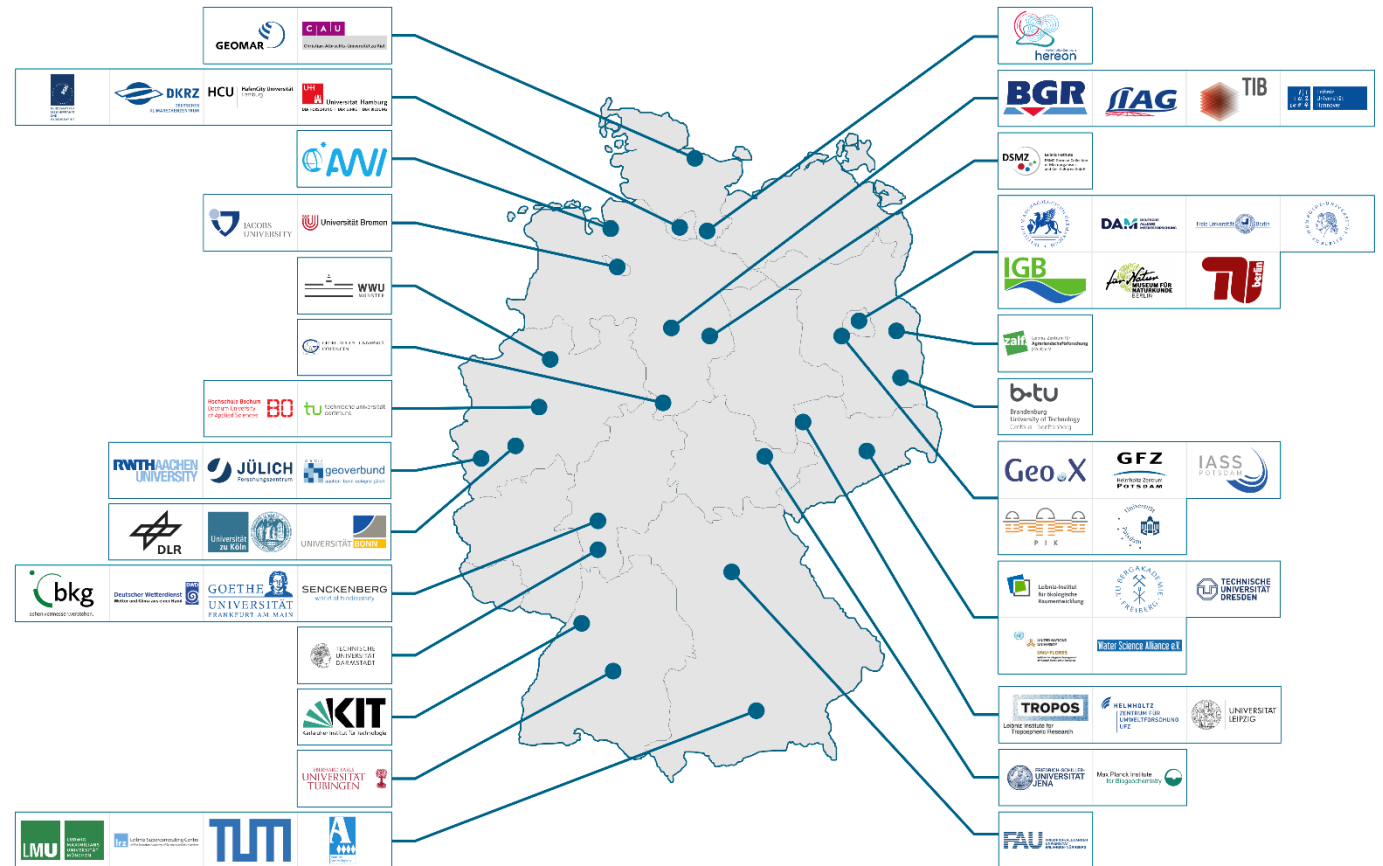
GEOMAR
CAU
Christian-Albrechts-Universität zu Kiel

DKRZ
DEUTSCHES KLIMARECHENZENTRUM
HCU HafenCity Universität Hamburg
UHH Universität Hamburg

AWI

JACOBS UNIVERSITY
Universität Bremen

WWU MÜNSTER

Hochschule Bochum
Bochum University of Applied Sciences
BO
tu technische universität dortmund

RWTH AACHEN UNIVERSITY
JÜLICH Forschungszentrum
geoverbund

DLR
Universität zu Köln
UNIVERSITÄT BONN

bkg
Deutscher Wetterdienst
Wetter und Klima aus einer Hand
GOETHE UNIVERSITÄT FRANKFURT AM MAIN
SENCKENBERG
world of biodiversity

TECHNISCHE UNIVERSITÄT DARMSTADT

KIT
Karlsruher Institut für Technologie

EBERHARD KARLS UNIVERSITÄT TÜBINGEN

LMU
LUDWIG-MAXIMILIANS-UNIVERSITÄT MÜNCHEN
lrz
Leibniz Supercomputing Centre
TUM

hereon

BGR
LIAG
TIB
Leibniz Universität Hannover

DSMZ

DAM
Freie Universität Berlin
IGB
MUSEUM FÜR NATURKUNDE BERLIN
TU berlin

zalf
Leibniz-Zentrum für Agrarlandschaftsforschung

b-tu
Brandenburg University of Technology Cottbus - Senftenberg

Geo.X
GFZ
Helmholtz-Zentrum POTSDAM
IASS POTSDAM
PIK
Universität Potsdam

Leibniz-Institut für ökologische Raumentwicklung
TU BERGAKADEMIE FREIBERG
TECHNISCHE UNIVERSITÄT DRESDEN
UNU-FLORES
Water Science Alliance e.V.

TROPOS
Leibniz Institute for Tropospheric Research
HELMHOLTZ ZENTRUM FÜR UMWELTFORSCHUNG UFZ
UNIVERSITÄT LEIPZIG

FRIEDRICH-SCHILLER-UNIVERSITÄT JENA
Max Planck Institute for Biogeochemistry

FAU